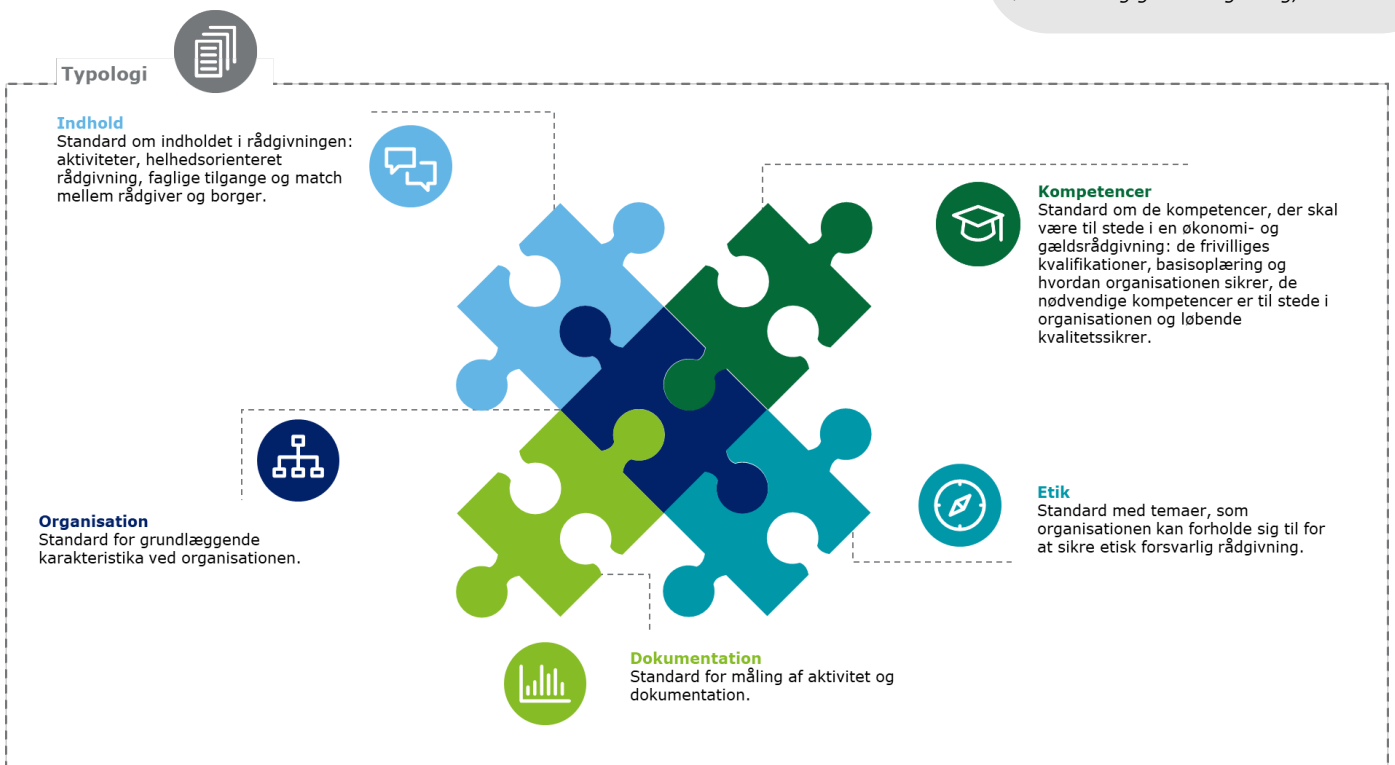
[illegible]

Typologi

Indhold
Standard om indholdet i rådgivningen: aktiviteter, helhedsorienteret rådgivning, faglige tilgange og match mellem rådgiver og borger.

Kompetencer
Standard om de kompetencer, der skal være til stede i en økonomi- og gældsrådgivning: de frivilliges kvalifikationer, basisoplæring og hvordan organisationen sikrer, de nødvendige kompetencer er til stede i organisationen og løbende kvalitetssikrer.

Organisation
Standard for grundlæggende karakteristika ved organisationen.

Etik
Standard med temaer, som organisationen kan forholde sig til for at sikre etisk forsvarlig rådgivning.

Dokumentation
Standard for måling af aktivitet og dokumentation.